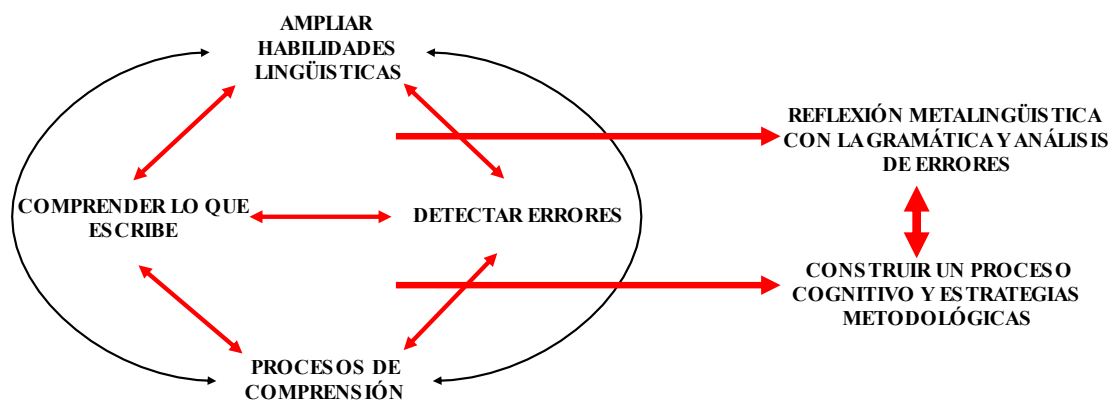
AMPLIAR HABILIDADES LINGÜISTICAS

COMPRENDER LO QUE ESCRIBE

DETECTAR ERRORES

PROCESOS DE COMPRENSIÓN

REFLEXIÓN METALINGÜISTICA CON LA GRAMÁTICA Y ANÁLISIS DE ERRORES

CONSTRUIR UN PROCESO COGNITIVO Y ESTRATEGIAS METODOLÓGICAS